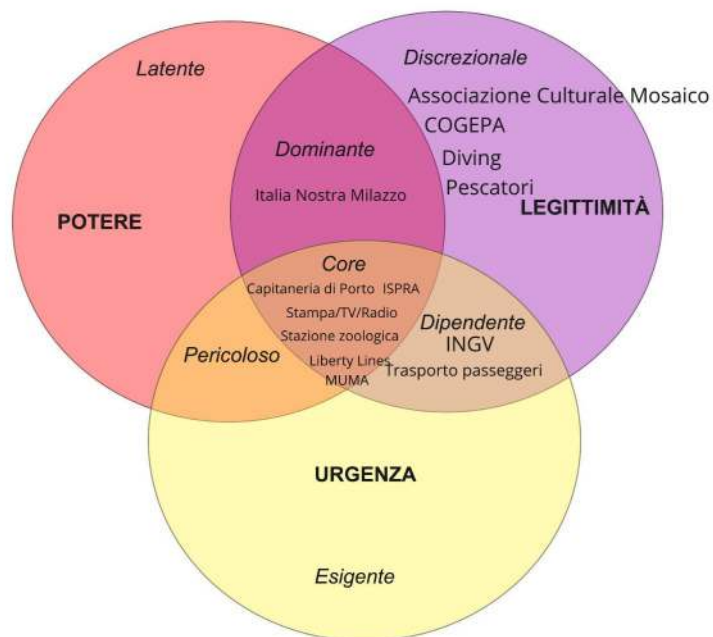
Latente

Discrezionale

Associazione Culturale Mosaico

COGEPA

Diving

Pescatori

Dominante

Italia Nostra Milazzo

POTERE

LEGITTIMITÀ

Core

Capitaneria di Porto ISPRA

Stampa/TV/Radio

Stazione zoologica

Liberty Lines

MUMA

Dipendente

INGV

Trasporto passeggeri

Pericoloso

URGENZA

Esigente